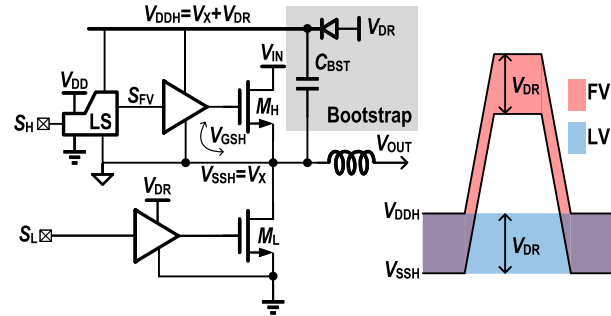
$V_{DDH}=V_X+V_{DR}$

$V_{DR}$

$V_{DD}$

$V_{IN}$

$C_{BST}$

$S_{FV}$

$M_H$

$S_H$

LS

$V_{GSH}$

Bootstrap

$V_{OUT}$

$V_{SSH}=V_X$

$V_{DR}$

$S_L$

$M_L$

$V_{DR}$

FV

LV

$V_{DDH}$

$V_{DR}$

$V_{SSH}$